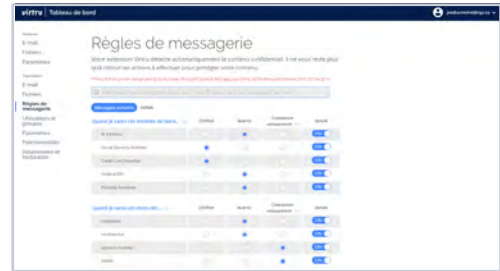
virtru | Tableau de bord

E-mail
Fichiers
Paramètres

E-mail
Fichiers
Règles de messagerie
Utilisateurs et groupes
Paramètres
Fonctionnalités
Abonnement et facturation

Règles de messagerie

Votre extension Virtru détecte automatiquement le contenu confidentiel. Il ne vous reste plus qu'à choisir les actions à effectuer pour protéger votre contenu.

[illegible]

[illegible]

Messages sortants | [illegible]

| Quand je saisis ces éléments de mon... | Chiffrer | Avertir | Connexion uniquement | Activé |
|---|---|---|---|---|
| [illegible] | | | | ON |
| Social Security Number | | | | ON |
| Credit Card Number | | | | ON |
| Federal EPI | | | | ON |
| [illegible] | | | | ON |

| Quand je saisis ces mots clés... | Chiffrer | Avertir | Connexion uniquement | Activé |
|---|---|---|---|---|
| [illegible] | | | | ON |
| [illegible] | | | | ON |
| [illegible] | | | | ON |
| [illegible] | | | | ON |